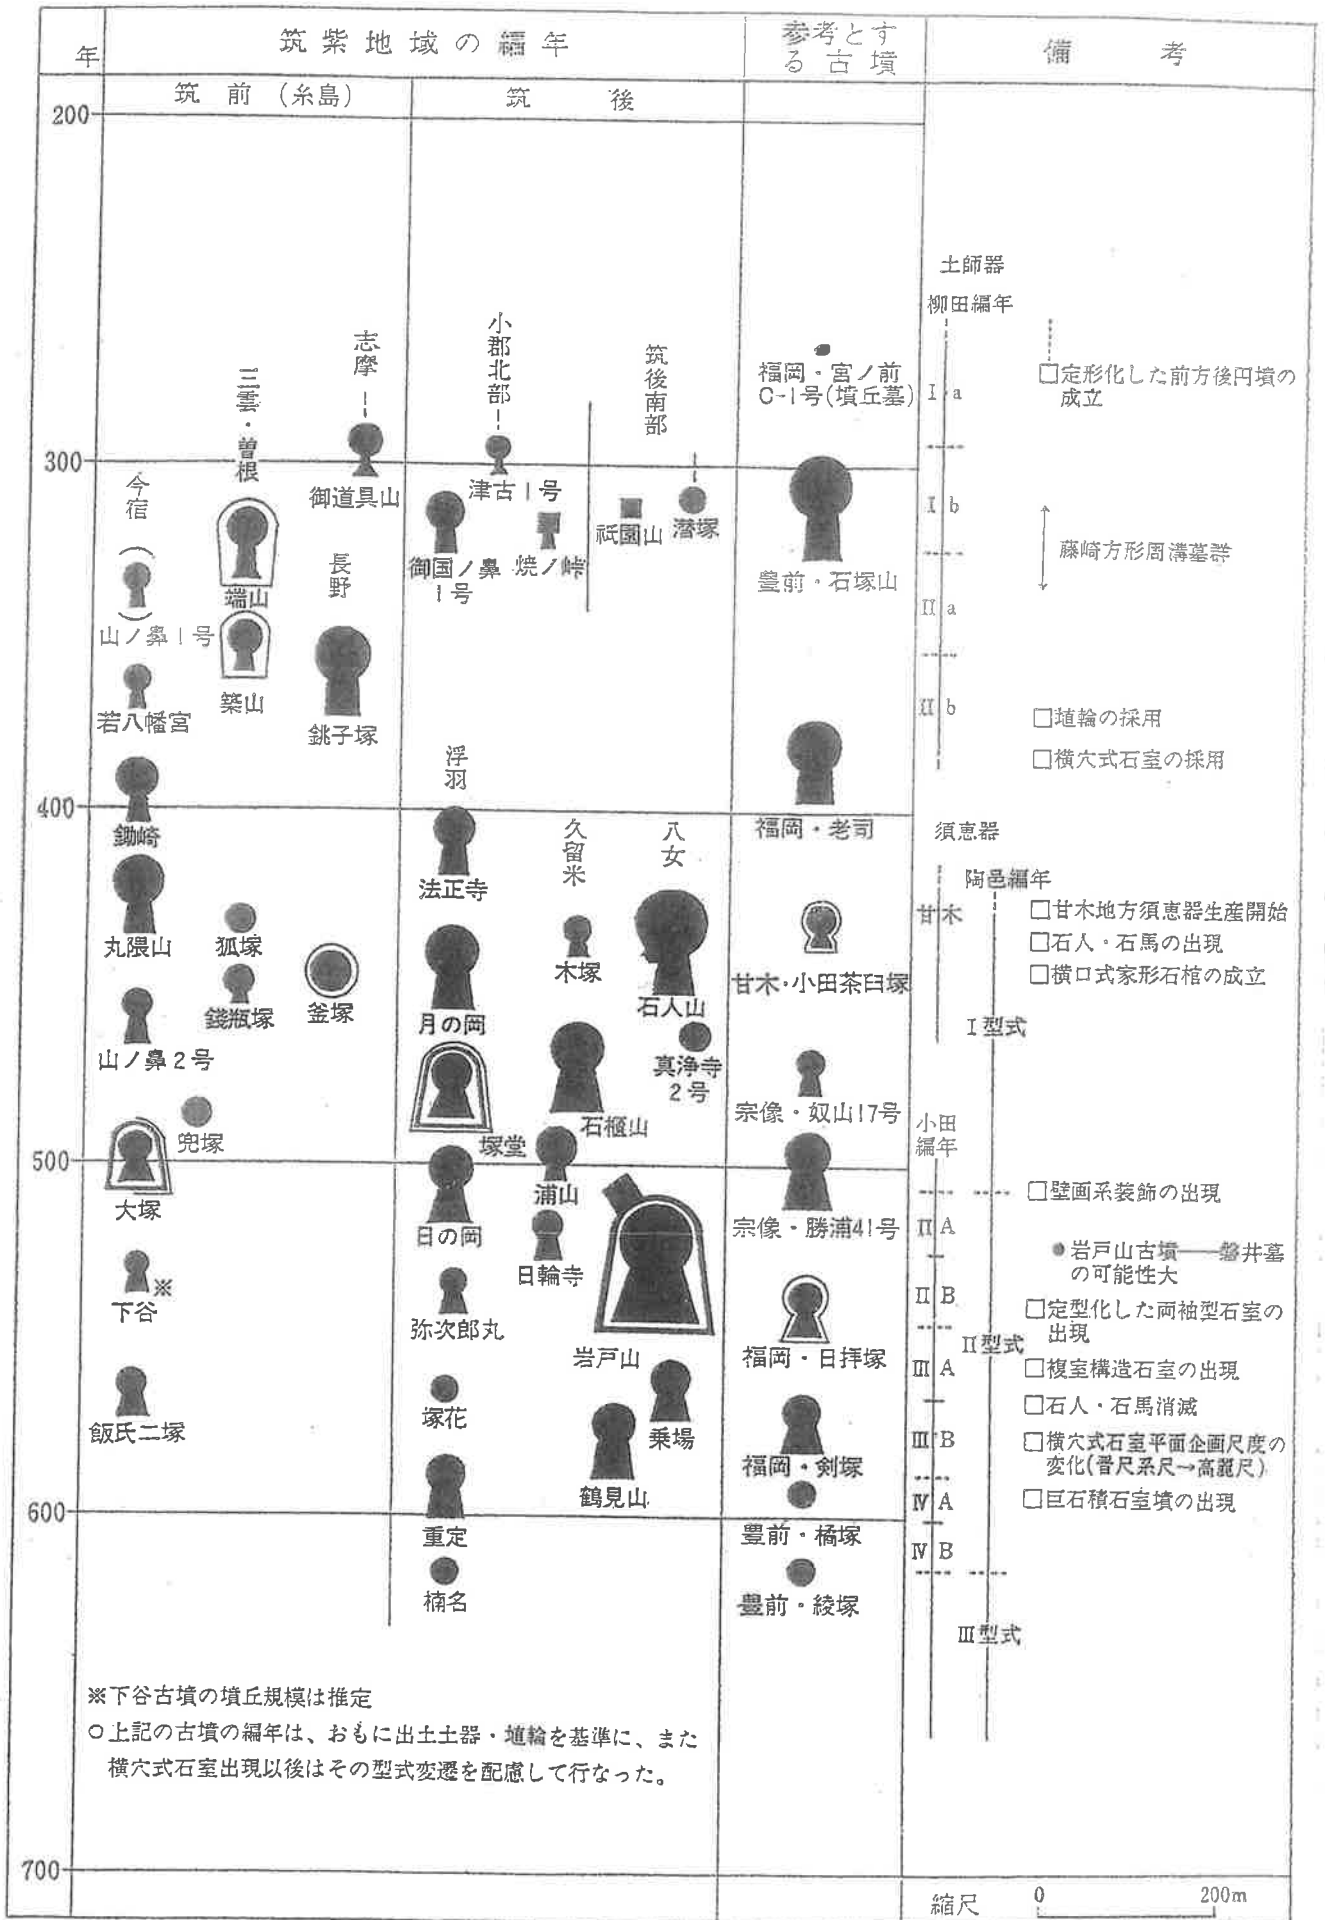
| 年 | 筑紫地域の編年 | 参考とする古墳 | 備考 |
|---|---|---|---|

筑前（糸島）　筑後

200

志摩
三雲・曽根
小郡北部
筑後南部
福岡・宮ノ前 C-1号(墳丘墓)

300
今宿
御道具山
津古1号
祇園山
潜塚
端山
長野
御国ノ鼻 1号
焼ノ峠
豊前・石塚山
山ノ鼻1号
築山
若八幡宮
銚子塚
浮羽

400
鋤崎
法正寺
久留米
八女
福岡・老司
丸隈山
狐塚
釜塚
木塚
銭瓶塚
月の岡
石人山
甘木・小田茶臼塚
山ノ鼻2号
真浄寺 2号
宗像・奴山17号
兜塚
石櫃山
塚堂

500
大塚
浦山
日の岡
宗像・勝浦41号
日輪寺
下谷※
弥次郎丸
岩戸山
福岡・日拝塚
塚花
乗場
飯氏二塚
福岡・剣塚
鶴見山

600
重定
豊前・橘塚
楠名
豊前・綾塚

※下谷古墳の墳丘規模は推定
○上記の古墳の編年は、おもに出土土器・埴輪を基準に、また横穴式石室出現以後はその型式変遷を配慮して行なった。

700

土師器
柳田編年
Ⅰa
Ⅰb
Ⅱa
Ⅱb
須恵器
陶邑編年
甘木
Ⅰ型式
小田編年
ⅡA
ⅡB
Ⅱ型式
ⅢA
ⅢB
ⅣA
ⅣB
Ⅲ型式

□定形化した前方後円墳の成立
藤崎方形周溝墓群
□埴輪の採用
□横穴式石室の採用
□甘木地方須恵器生産開始
□石人・石馬の出現
□横口式家形石棺の成立
□壁画系装飾の出現
●岩戸山古墳――磐井墓の可能性大
□定型化した両袖型石室の出現
□複室構造石室の出現
□石人・石馬消滅
□横穴式石室平面企画尺度の変化(晋尺系尺→高麗尺)
□巨石積石室墳の出現

縮尺 0 200m